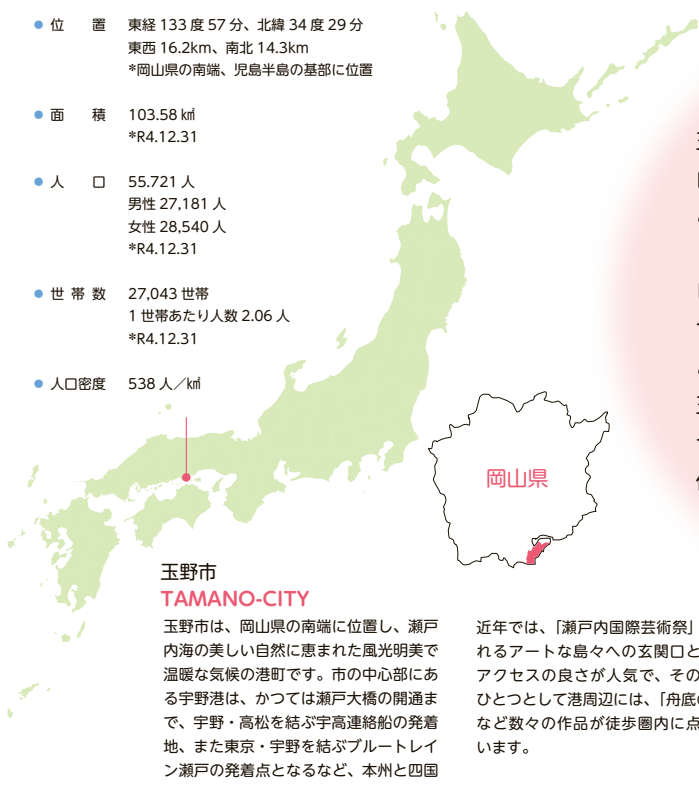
位　置　東経 133 度 57 分、北緯 34 度 29 分
東西 16.2km、南北 14.3km
*岡山県の南端、児島半島の基部に位置

面　積　103.58 ㎢
*R4.12.31

人　口　55.721 人
男性 27,181 人
女性 28,540 人
*R4.12.31

世帯数　27,043 世帯
1 世帯あたり人数 2.06 人
*R4.12.31

人口密度　538 人／㎢

岡山県

玉野市
TAMANO-CITY

玉野市は、岡山県の南端に位置し、瀬戸内海の美しい自然に恵まれた風光明美で温暖な気候の港町です。市の中心部にある宇野港は、かつては瀬戸大橋の開通まで、宇野・高松を結ぶ宇高連絡船の発着地、また東京・宇野を結ぶブルートレイン瀬戸の発着点となるなど、本州と四国

近年では、「瀬戸内国際芸術祭」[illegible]れるアートな島々への玄関口と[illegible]アクセスの良さが人気で、その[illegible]ひとつとして港周辺には、「舟底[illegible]など数々の作品が徒歩圏内に点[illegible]います。